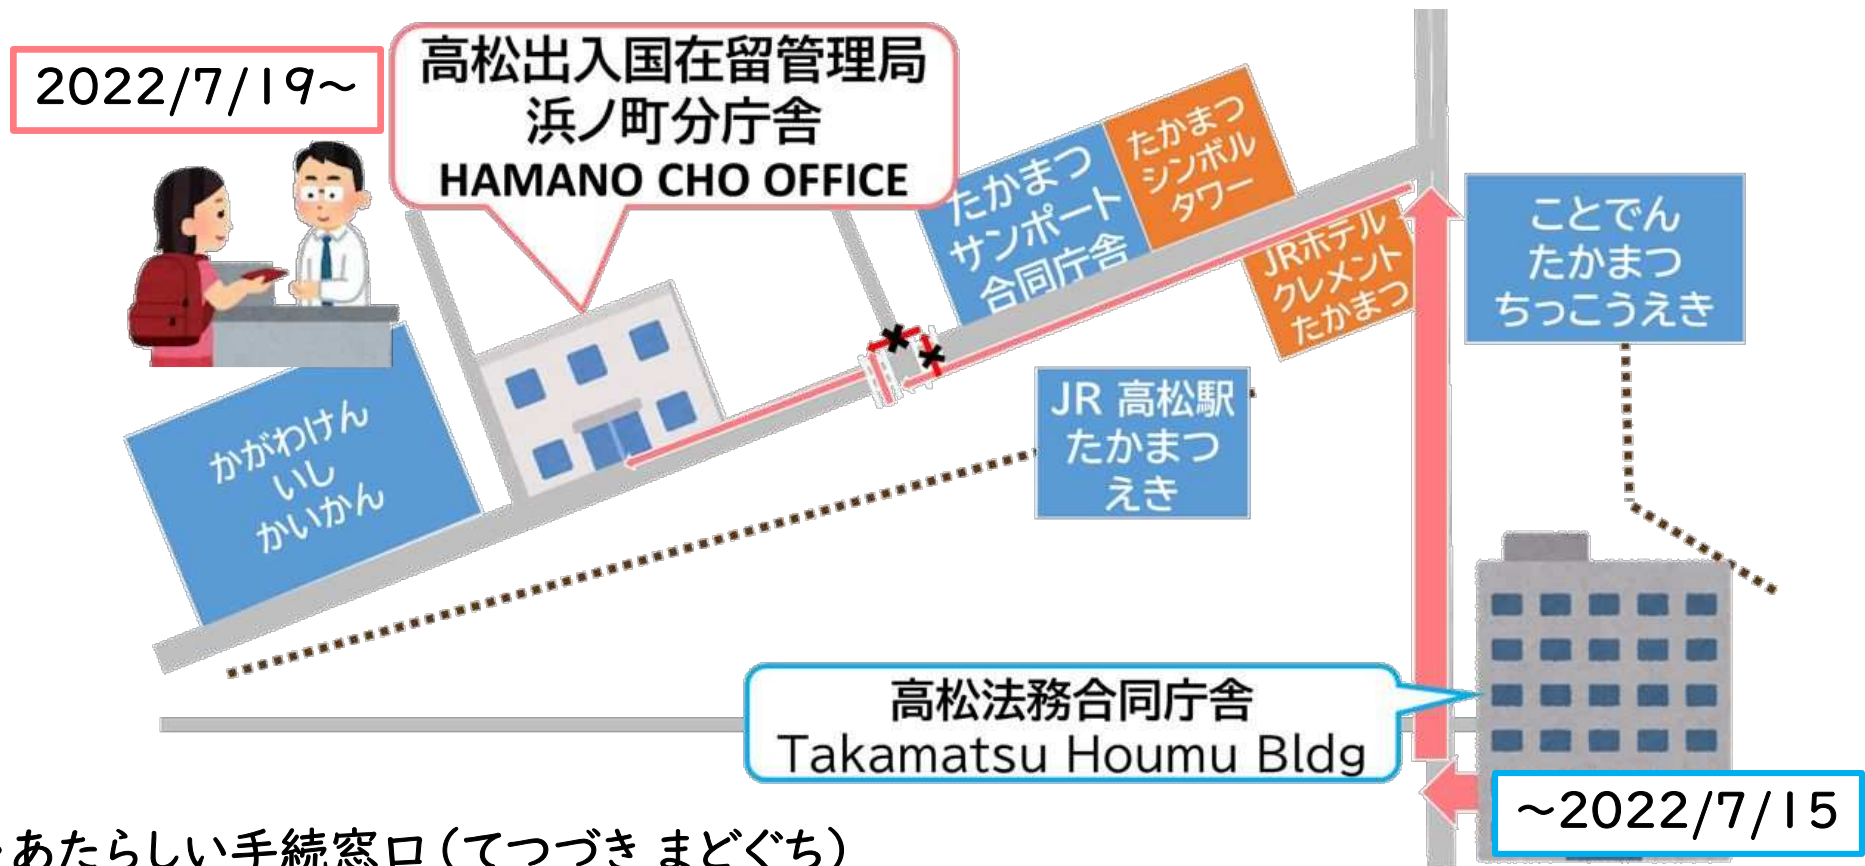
2022/7/19~

高松出入国在留管理局
浜ノ町分庁舎
HAMANO CHO OFFICE

たかまつ
サンポート
合同庁舎

たかまつ
シンボル
タワー

JRホテル
クレメント
たかまつ

ことでん
たかまつ
ちっこうえき

JR 高松駅
たかまつ
えき

かがわけん
いし
かいかん

高松法務合同庁舎
Takamatsu Houmu Bldg

~2022/7/15

あたらしい手続窓口（てつづき まどぐち）